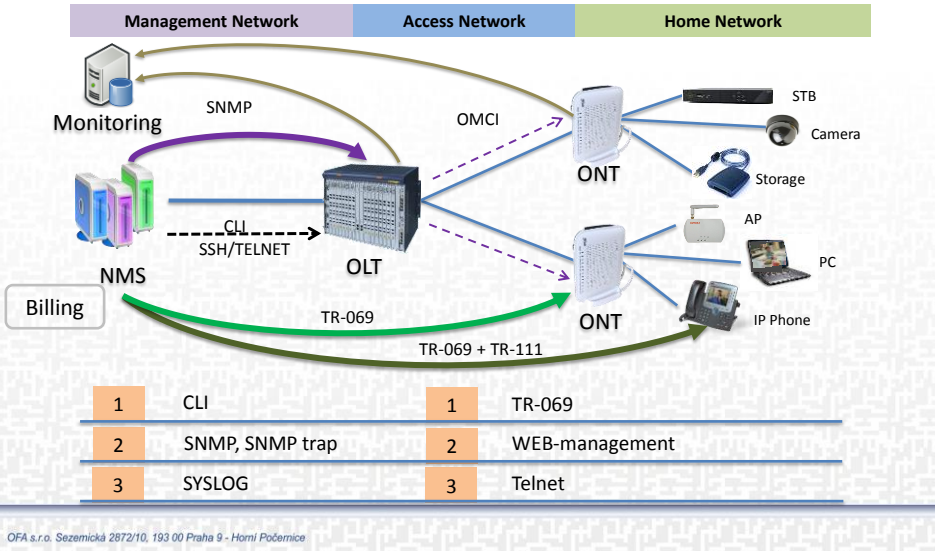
Management Network | Access Network | Home Network

Monitoring

SNMP

OMCI

STB

Camera

ONT

Storage

NMS

CLI
SSH/TELNET

OLT

AP

PC

Billing

TR-069

ONT

IP Phone

TR-069 + TR-111

| | | | |
|---|---|---|---|
| 1 | CLI | 1 | TR-069 |
| 2 | SNMP, SNMP trap | 2 | WEB-management |
| 3 | SYSLOG | 3 | Telnet |

OFA s.r.o. Sezemická 2872/10, 193 00 Praha 9 - Horní Počernice